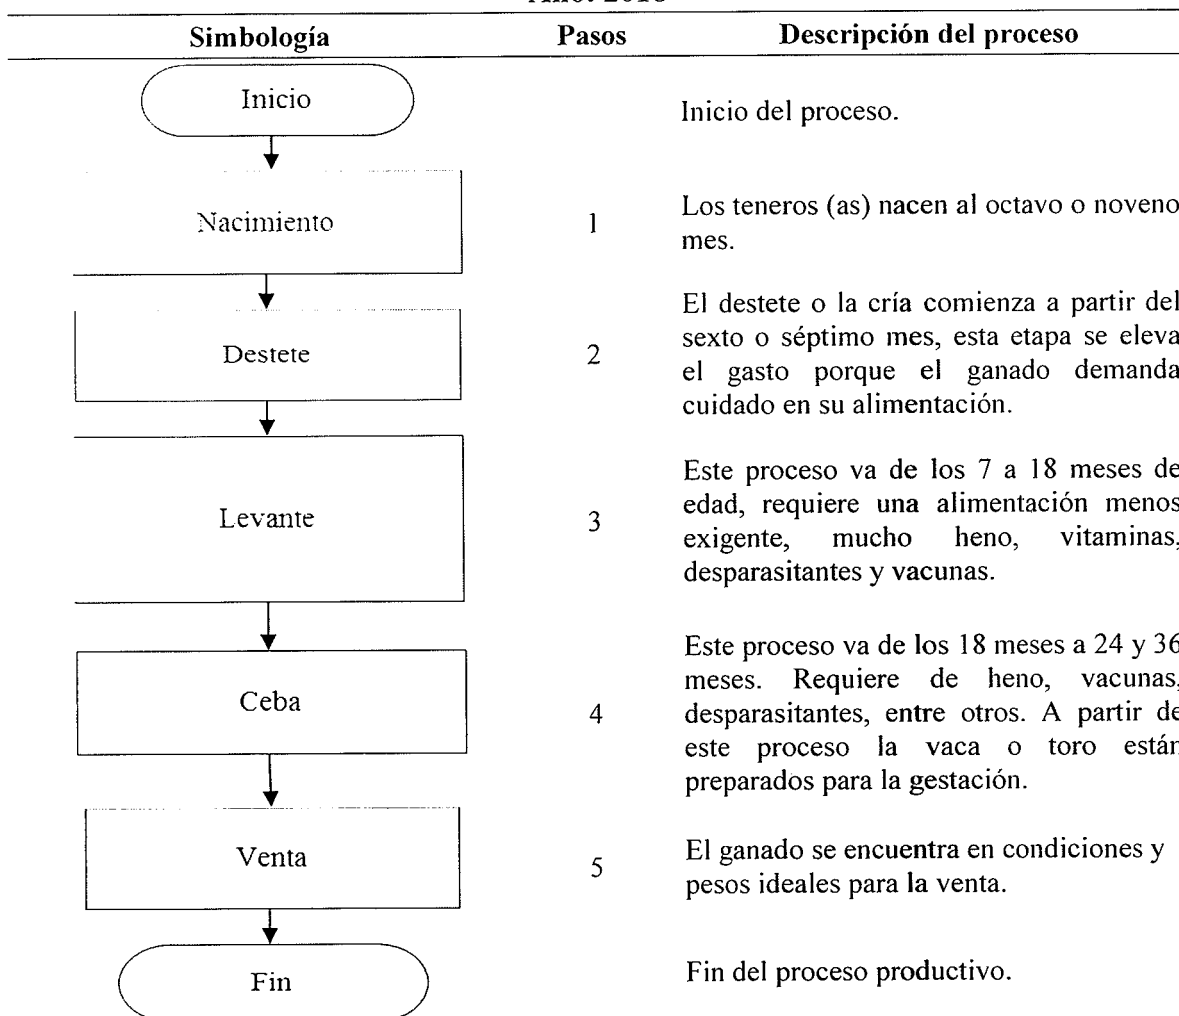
Año: 2018

| Simbología | Pasos | Descripción del proceso |
|---|---|---|
| Inicio | | Inicio del proceso. |
| Nacimiento | 1 | Los teneros (as) nacen al octavo o noveno mes. |
| Destete | 2 | El destete o la cría comienza a partir del sexto o séptimo mes, esta etapa se eleva el gasto porque el ganado demanda cuidado en su alimentación. |
| Levante | 3 | Este proceso va de los 7 a 18 meses de edad, requiere una alimentación menos exigente, mucho heno, vitaminas, desparasitantes y vacunas. |
| Ceba | 4 | Este proceso va de los 18 meses a 24 y 36 meses. Requiere de heno, vacunas, desparasitantes, entre otros. A partir de este proceso la vaca o toro están preparados para la gestación. |
| Venta | 5 | El ganado se encuentra en condiciones y pesos ideales para la venta. |
| Fin | | Fin del proceso productivo. |